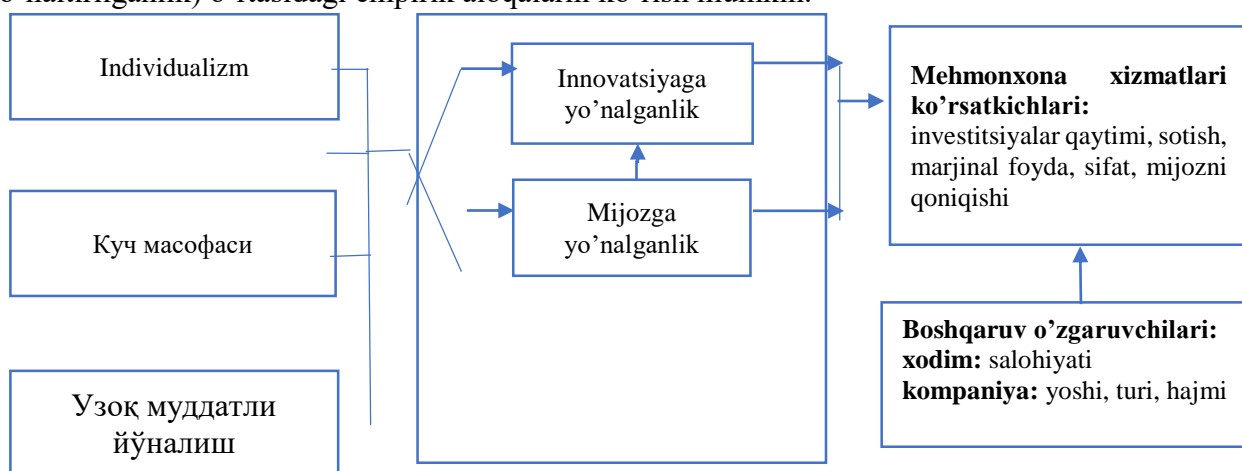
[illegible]

Individualizm

Куч масофаси

Узоқ муддатли йўналиш

Innovatsiyaga yo'nalganlik

Mijozga yo'nalganlik

**Mehmonxona xizmatlari ko'rsatkichlari:** investitsiyalar qaytimi, sotish, marjinal foyda, sifat, mijozni qoniqishi

**Boshqaruv o'zgaruvchilari:**
**xodim:** salohiyati
**kompaniya:** yoshi, turi, hajmi